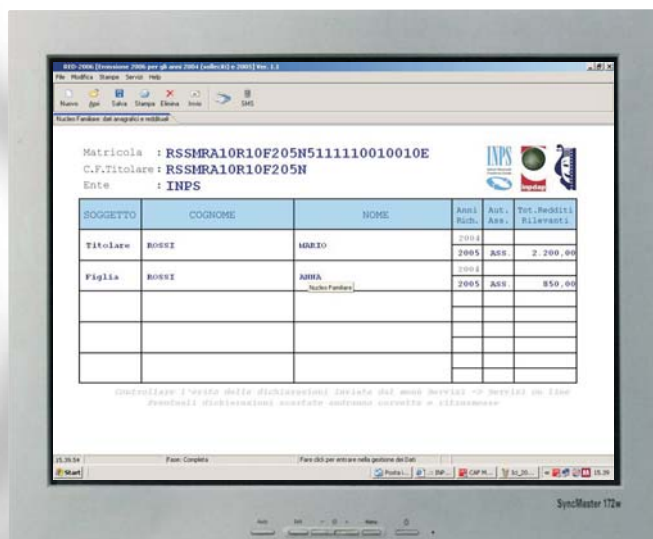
RED-2006 [Emissione 2006 per gli anni 2004 (solleciti) e 2005] Ver. 1.1
File Modifica Stampe Servizi Help
Nuovo Apri Salva Stampa Elimina Invio SMS
Nucleo Familiare: dati anagrafici e reddituali

Matricola : RSSMRA10R10F205N5111110010010E
C.F.Titolare : RSSMRA10R10F205N
Ente : INPS

INPS

| SOGGETTO | COGNOME | NOME | Anni Rich. | Aut. Ass. | Tot.Redditi Rilevanti |
|---|---|---|---|---|---|
| Titolare | ROSSI | MARIO | 2004 | | |
| | | | 2005 | ASS. | 2.200,00 |
| Figlia | ROSSI | ANNA | 2004 | | |
| | | Nucleo Familiare | 2005 | ASS. | 850,00 |
| | | | | | |
| | | | | | |
| | | | | | |

Controllare l'esito delle dichiarazioni inviate dal menù Servizi -> Servizi on line
Eventuali dichiarazioni scartate andranno corrette e riinoltrate

15.39.54 Fase: Completa Fare click per entrare nella gestione dei Dati
Start 15.39

SyncMaster 172w